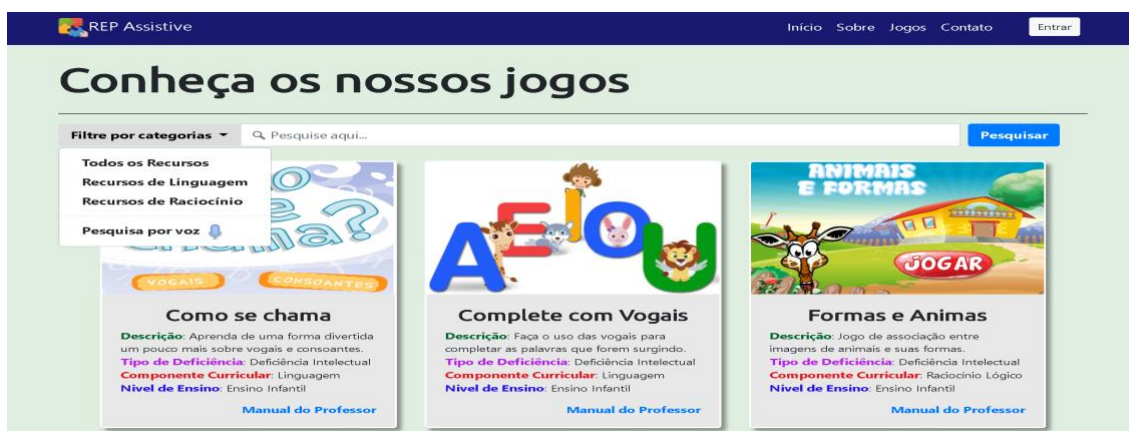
REP Assistive

Início Sobre Jogos Contato Entrar

Conheça os nossos jogos

Filtre por categorias

Pesquise aqui...

Pesquisar

Todos os Recursos
Recursos de Linguagem
Recursos de Raciocínio
Pesquisa por voz

VOGAIS CONSOANTES

Como se chama

Descrição: Aprenda de uma forma divertida um pouco mais sobre vogais e consoantes.
Tipo de Deficiência: Deficiência Intelectual
Componente Curricular: Linguagem
Nível de Ensino: Ensino Infantil

Manual do Professor

Complete com Vogais

Descrição: Faça o uso das vogais para completar as palavras que forem surgindo.
Tipo de Deficiência: Deficiência Intelectual
Componente Curricular: Linguagem
Nível de Ensino: Ensino Infantil

Manual do Professor

ANIMAIS E FORMAS

JOGAR

Formas e Animas

Descrição: Jogo de associação entre imagens de animais e suas formas.
Tipo de Deficiência: Deficiência Intelectual
Componente Curricular: Raciocínio Lógico
Nível de Ensino: Ensino Infantil

Manual do Professor